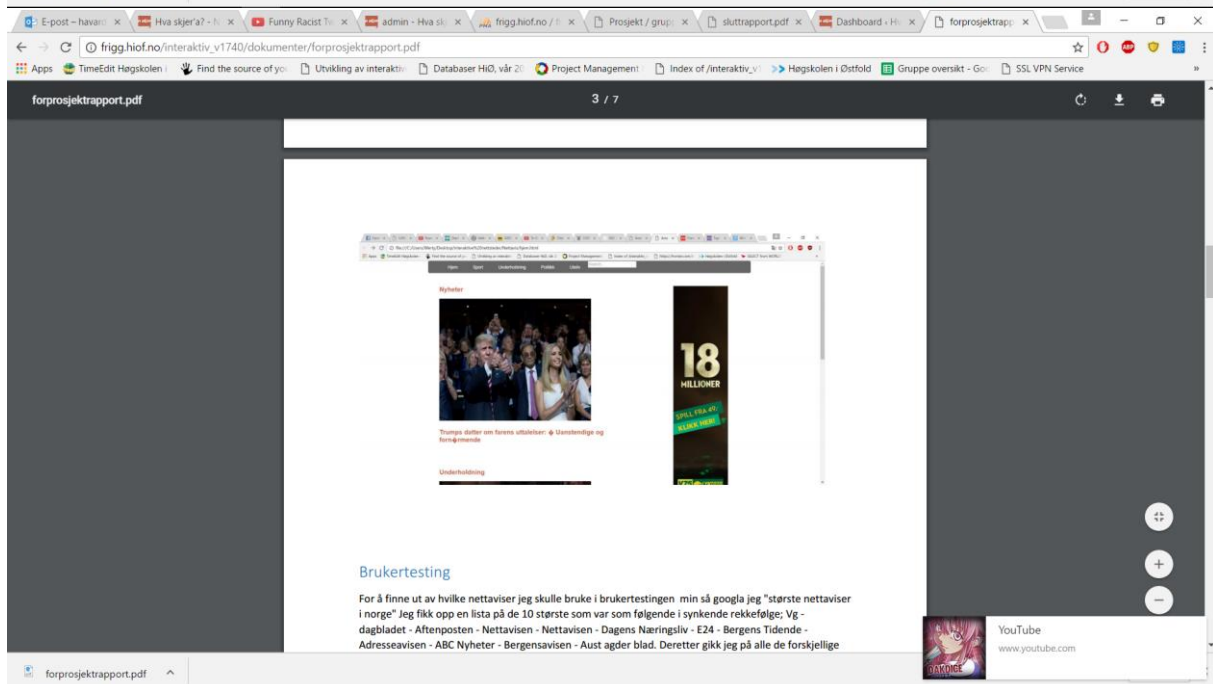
E-post – havard | Hva skjer'a? - N | Funny Racist Tw | admin - Hva skj | frigg.hiof.no / | Prosjekt / grupp | sluttrapport.pdf | Dashboard ‹ Hv | forprosjektrapp

frigg.hiof.no/interaktiv_v1740/dokumenter/forprosjektrapport.pdf

Apps | TimeEdit Høgskolen i | Find the source of you | Utvikling av interaktiv | Databaser HiØ, vår 20 | Project Management | Index of /interaktiv_v1 | Høgskolen i Østfold | Gruppe oversikt - Goo | SSL VPN Service

forprosjektrapport.pdf

3 / 7

Hjem | Sport | Underholdning | Politikk | Uavis

Nyheter

Trumps datter om farens uttalelser: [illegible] Uanstendige og fornærmende

Underholdning

18 MILLIONER

SPILL FRA 4! KLIKK HER!

Brukertesting

For å finne ut av hvilke nettaviser jeg skulle bruke i brukertestingen min så googla jeg "største nettaviser i norge" Jeg fikk opp en lista på de 10 største som var som følgende i synkende rekkefølge; Vg - dagbladet - Aftenposten - Nettavisen - Nettavisen - Dagens Næringsliv - E24 - Bergens Tidende - Adresseavisen - ABC Nyheter - Bergensavisen - Aust agder blad. Deretter gikk jeg på alle de forskjellige

YouTube
www.youtube.com

forprosjektrapport.pdf